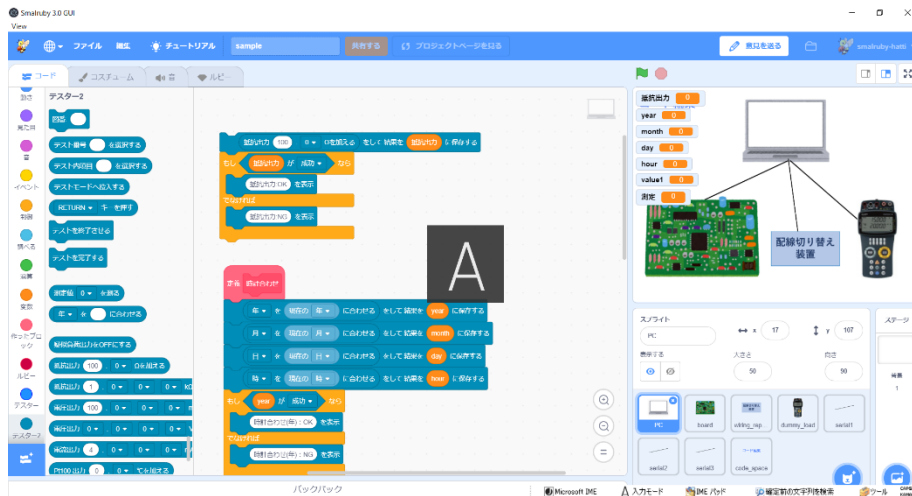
Smalruby 3.0 GUI
View
ファイル 編集 チュートリアル sample 共有する プロジェクトページを見る 意見を送る smalruby-hatti
コード コスチューム 音 ルビー
調べる 見た目 音 イベント 制御 調べる 演算 変数 作ったブロック ルビー テスター テスター2
テスター2
初期化
テスト番号 を選択する
テスト内容目 を選択する
テストモードへ移入する
RETURN キーを押す
テストを終了させる
テストを完了する
測定値 0 を測る
年 を に合わせる
制御出力をOFFにする
抵抗出力 100 0 Ωを加える
抵抗出力 1 0 0 0 kΩ
電圧出力 100 0 0 0
電流出力 100 0 0 0
電流出力 4 0 0 0
Pt100出力 0 0 ℃を加える
抵抗出力 100 0 Ωを加える そして 結果を 抵抗出力 に保存する
もし 抵抗出力 が 成功 なら
抵抗出力 OK を表示
でなければ
抵抗出力 NG を表示
A
定義 時計合わせ
年 を 現在の 年 に合わせる そして 結果を year に保存する
月 を 現在の 月 に合わせる そして 結果を month に保存する
日 を 現在の 日 に合わせる そして 結果を day に保存する
時 を 現在の 時 に合わせる そして 結果を hour に保存する
もし year が 成功 なら
時計合わせ(年): OK を表示
でなければ
時計合わせ(年): NG を表示
バックパック
抵抗出力 0
year 0
month 0
day 0
hour 0
value1 0
測定 0
配線切り替え 装置
スプライト PC x 17 y 107
表示する 大きさ 50 向き 90
ステージ
背景 1
PC board wiring_sw dummy_load serial1 serial2 serial3 code_space
Microsoft IME 入力モード IME パッド 確定前の文字列を検索 ツール